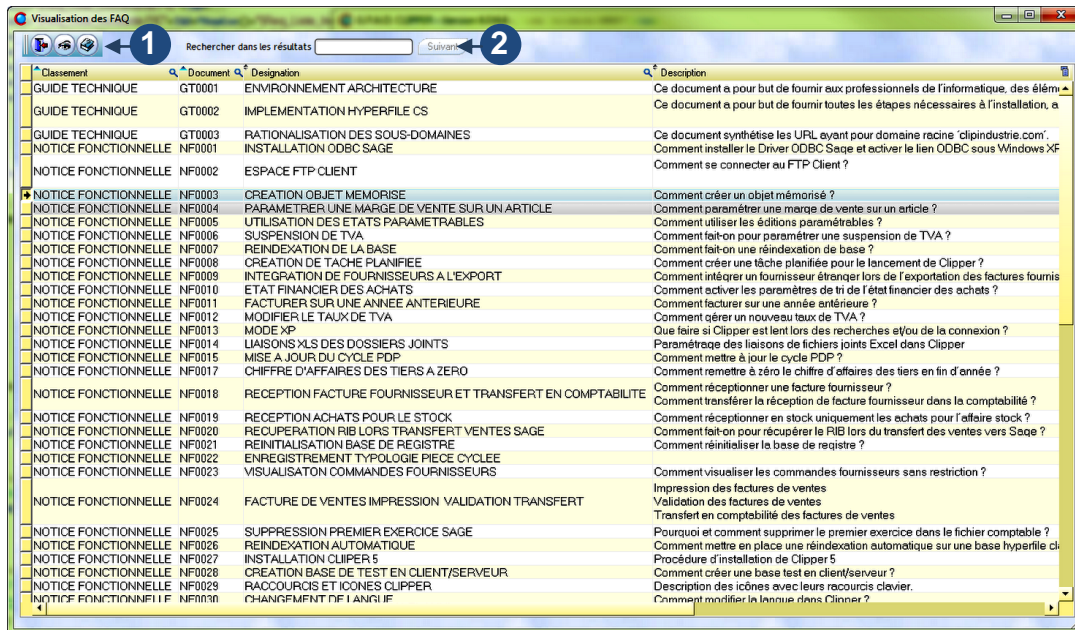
Visualisation des FAQ

1

Rechercher dans les résultats

Suivant

2

| Classement | Document | Designation | Description |
|---|---|---|---|
| GUIDE TECHNIQUE | GT0001 | ENVIRONNEMENT ARCHITECTURE | Ce document a pour but de fournir aux professionnels de l'informatique, des élém |
| GUIDE TECHNIQUE | GT0002 | IMPLEMENTATION HYPERFILE CS | Ce document a pour but de fournir toutes les étapes nécessaires à l'installation, a |
| GUIDE TECHNIQUE | GT0003 | RATIONALISATION DES SOUS-DOMAINES | Ce document synthétise les URL ayant pour domaine racine 'clipindustrie.com'. |
| NOTICE FONCTIONNELLE | NF0001 | INSTALLATION ODBC SAGE | Comment installer le Driver ODBC Sage et activer le lien ODBC sous Windows XF |
| NOTICE FONCTIONNELLE | NF0002 | ESPACE FTP CLIENT | Comment se connecter au FTP Client ? |
| NOTICE FONCTIONNELLE | NF0003 | CREATION OBJET MEMORISE | Comment créer un objet mémorisé ? |
| NOTICE FONCTIONNELLE | NF0004 | PARAMETRER UNE MARGE DE VENTE SUR UN ARTICLE | Comment paramétrer une marge de vente sur un article ? |
| NOTICE FONCTIONNELLE | NF0005 | UTILISATION DES ETATS PARAMETRABLES | Comment utiliser les éditions paramétrables ? |
| NOTICE FONCTIONNELLE | NF0006 | SUSPENSION DE TVA | Comment fait-on pour paramétrer une suspension de TVA ? |
| NOTICE FONCTIONNELLE | NF0007 | REINDEXATION DE LA BASE | Comment fait-on une réindexation de base ? |
| NOTICE FONCTIONNELLE | NF0008 | CREATION DE TACHE PLANIFIEE | Comment créer une tâche planifiée pour le lancement de Clipper ? |
| NOTICE FONCTIONNELLE | NF0009 | INTEGRATION DE FOURNISSEURS A L'EXPORT | Comment intégrer un fournisseur étranger lors de l'exportation des factures fournis |
| NOTICE FONCTIONNELLE | NF0010 | ETAT FINANCIER DES ACHATS | Comment activer les paramètres de tri de l'état financier des achats ? |
| NOTICE FONCTIONNELLE | NF0011 | FACTURER SUR UNE ANNEE ANTERIEURE | Comment facturer sur une année antérieure ? |
| NOTICE FONCTIONNELLE | NF0012 | MODIFIER LE TAUX DE TVA | Comment gérer un nouveau taux de TVA ? |
| NOTICE FONCTIONNELLE | NF0013 | MODE XP | Que faire si Clipper est lent lors des recherches et/ou de la connexion ? |
| NOTICE FONCTIONNELLE | NF0014 | LIAISONS XLS DES DOSSIERS JOINTS | Paramétrage des liaisons de fichiers joints Excel dans Clipper |
| NOTICE FONCTIONNELLE | NF0015 | MISE A JOUR DU CYCLE PDP | Comment mettre à jour le cycle PDP ? |
| NOTICE FONCTIONNELLE | NF0017 | CHIFFRE D'AFFAIRES DES TIERS A ZERO | Comment remettre à zéro le chiffre d'affaires des tiers en fin d'année ? |
| NOTICE FONCTIONNELLE | NF0018 | RECEPTION FACTURE FOURNISSEUR ET TRANSFERT EN COMPTABILITE | Comment réceptionner une facture fournisseur ? Comment transférer la réception de facture fournisseur dans la comptabilité ? |
| NOTICE FONCTIONNELLE | NF0019 | RECEPTION ACHATS POUR LE STOCK | Comment réceptionner en stock uniquement les achats pour l'affaire stock ? |
| NOTICE FONCTIONNELLE | NF0020 | RECUPERATION RIB LORS TRANSFERT VENTES SAGE | Comment fait-on pour récupérer le RIB lors du transfert des ventes vers Sage ? |
| NOTICE FONCTIONNELLE | NF0021 | REINITIALISATION BASE DE REGISTRE | Comment réinitialiser la base de registre ? |
| NOTICE FONCTIONNELLE | NF0022 | ENREGISTREMENT TYPOLOGIE PIECE CYCLEE | |
| NOTICE FONCTIONNELLE | NF0023 | VISUALISATON COMMANDES FOURNISSEURS | Comment visualiser les commandes fournisseurs sans restriction ? |
| NOTICE FONCTIONNELLE | NF0024 | FACTURE DE VENTES IMPRESSION VALIDATION TRANSFERT | Impression des factures de ventes Validation des factures de ventes Transfert en comptabilité des factures de ventes |
| NOTICE FONCTIONNELLE | NF0025 | SUPPRESSION PREMIER EXERCICE SAGE | Pourquoi et comment supprimer le premier exercice dans le fichier comptable ? |
| NOTICE FONCTIONNELLE | NF0026 | REINDEXATION AUTOMATIQUE | Comment mettre en place une réindexation automatique sur une base hyperfile cl |
| NOTICE FONCTIONNELLE | NF0027 | INSTALLATION CLIPPER 5 | Procédure d'installation de Clipper 5 |
| NOTICE FONCTIONNELLE | NF0028 | CREATION BASE DE TEST EN CLIENT/SERVEUR | Comment créer une base test en client/serveur ? |
| NOTICE FONCTIONNELLE | NF0029 | RACCOURCIS ET ICONES CLIPPER | Description des icônes avec leurs racourcis clavier. |
| NOTICE FONCTIONNELLE | NF0030 | CHANGEMENT DE LANGUE | Comment modifier la langue dans Clipper ? |